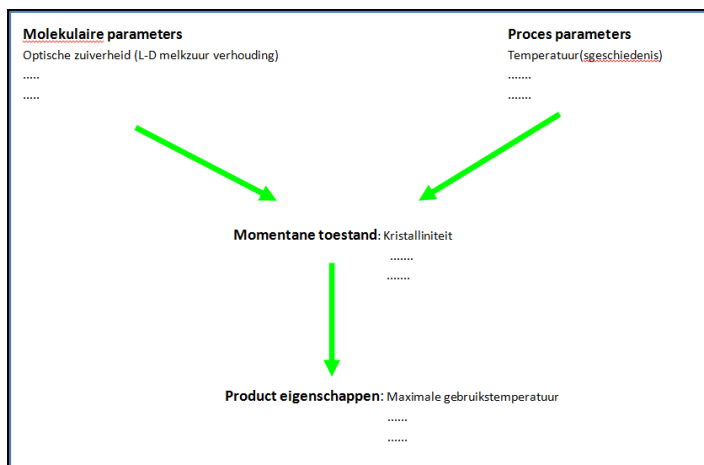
Molekulaire parameters
Optische zuiverheid (L-D melkzuur verhouding)
.....
.....

Proces parameters
Temperatuur(sgeschiedenis)
.......
.......

Momentane toestand: Kristalliniteit
.......
.......

Product eigenschappen: Maximale gebruikstemperatuur
......
......